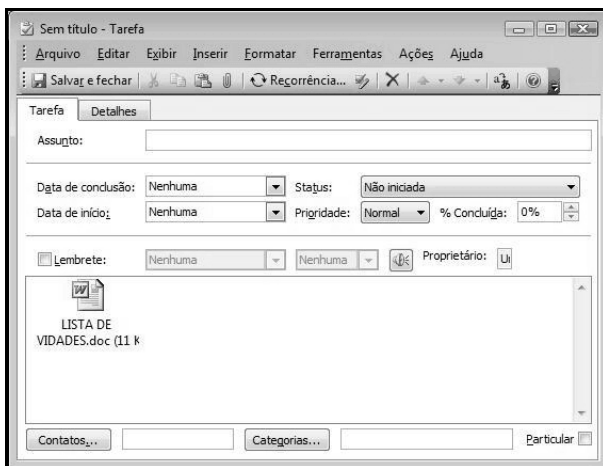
Sem título - Tarefa

Arquivo Editar Exibir Inserir Formatar Ferramentas Ações Ajuda

Salvar e fechar | Recorrência...

Tarefa | Detalhes

Assunto:

Data de conclusão: Nenhuma | Status: Não iniciada

Data de início: Nenhuma | Prioridade: Normal | % Concluída: 0%

Lembrete: Nenhuma | Nenhuma | Proprietário: U

LISTA DE VIDADES.doc (11 k

Contatos... | Categorias... | Particular